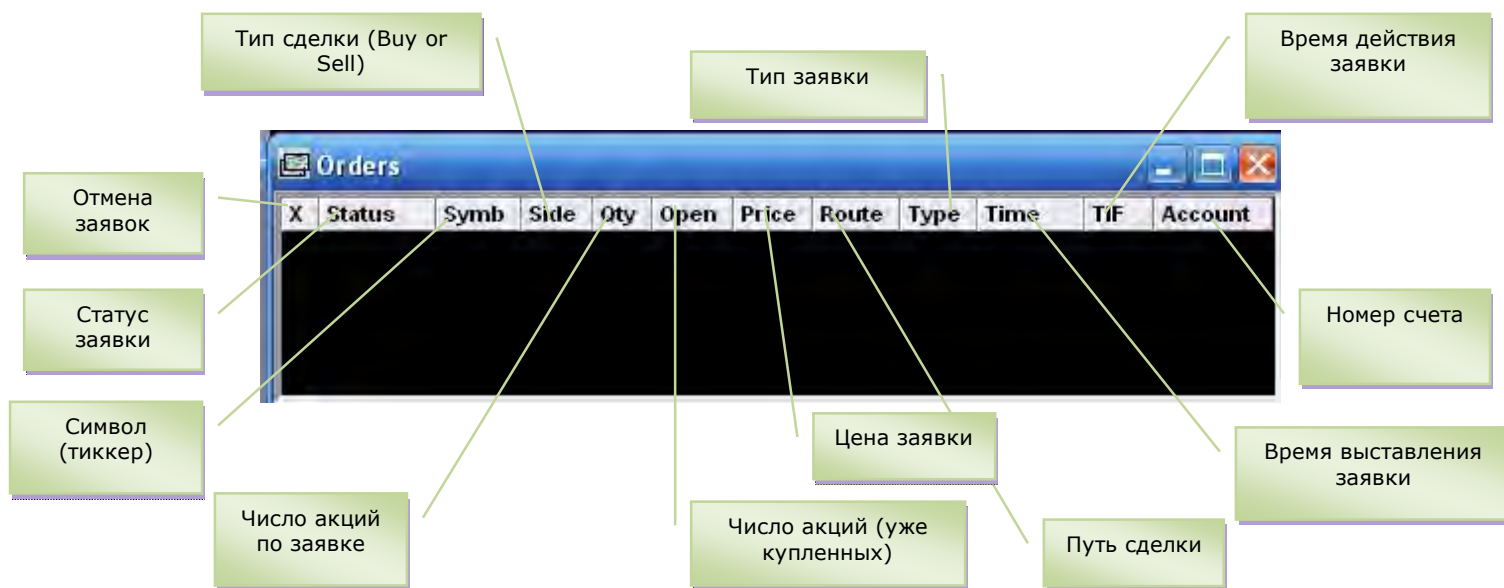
Тип сделки (Buy or Sell)

Тип заявки

Время действия заявки

Orders

Отмена заявок

| X | Status | Symb | Side | Qty | Open | Price | Route | Type | Time | TIF | Account |
|---|---|---|---|---|---|---|---|---|---|---|---|

Статус заявки

Номер счета

Символ (тиккер)

Цена заявки

Время выставления заявки

Число акций по заявке

Число акций (уже купленных)

Путь сделки